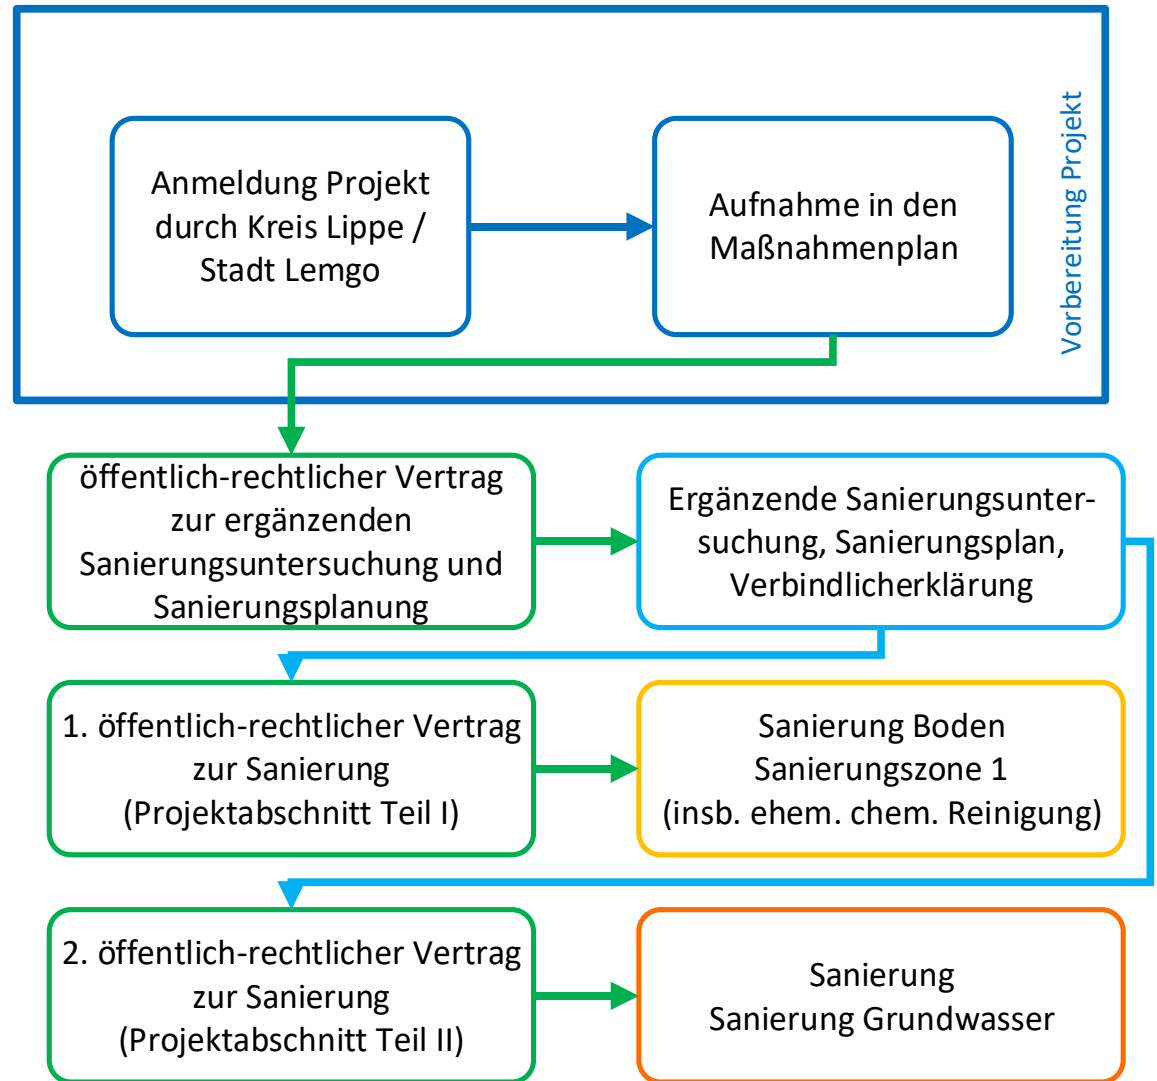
Anmeldung Projekt durch Kreis Lippe / Stadt Lemgo

Aufnahme in den Maßnahmenplan

Vorbereitung Projekt

öffentlich-rechtlicher Vertrag zur ergänzenden Sanierungsuntersuchung und Sanierungsplanung

Ergänzende Sanierungsuntersuchung, Sanierungsplan, Verbindlicherklärung

1. öffentlich-rechtlicher Vertrag zur Sanierung (Projektabschnitt Teil I)

Sanierung Boden Sanierungszone 1 (insb. ehem. chem. Reinigung)

2. öffentlich-rechtlicher Vertrag zur Sanierung (Projektabschnitt Teil II)

Sanierung Sanierung Grundwasser